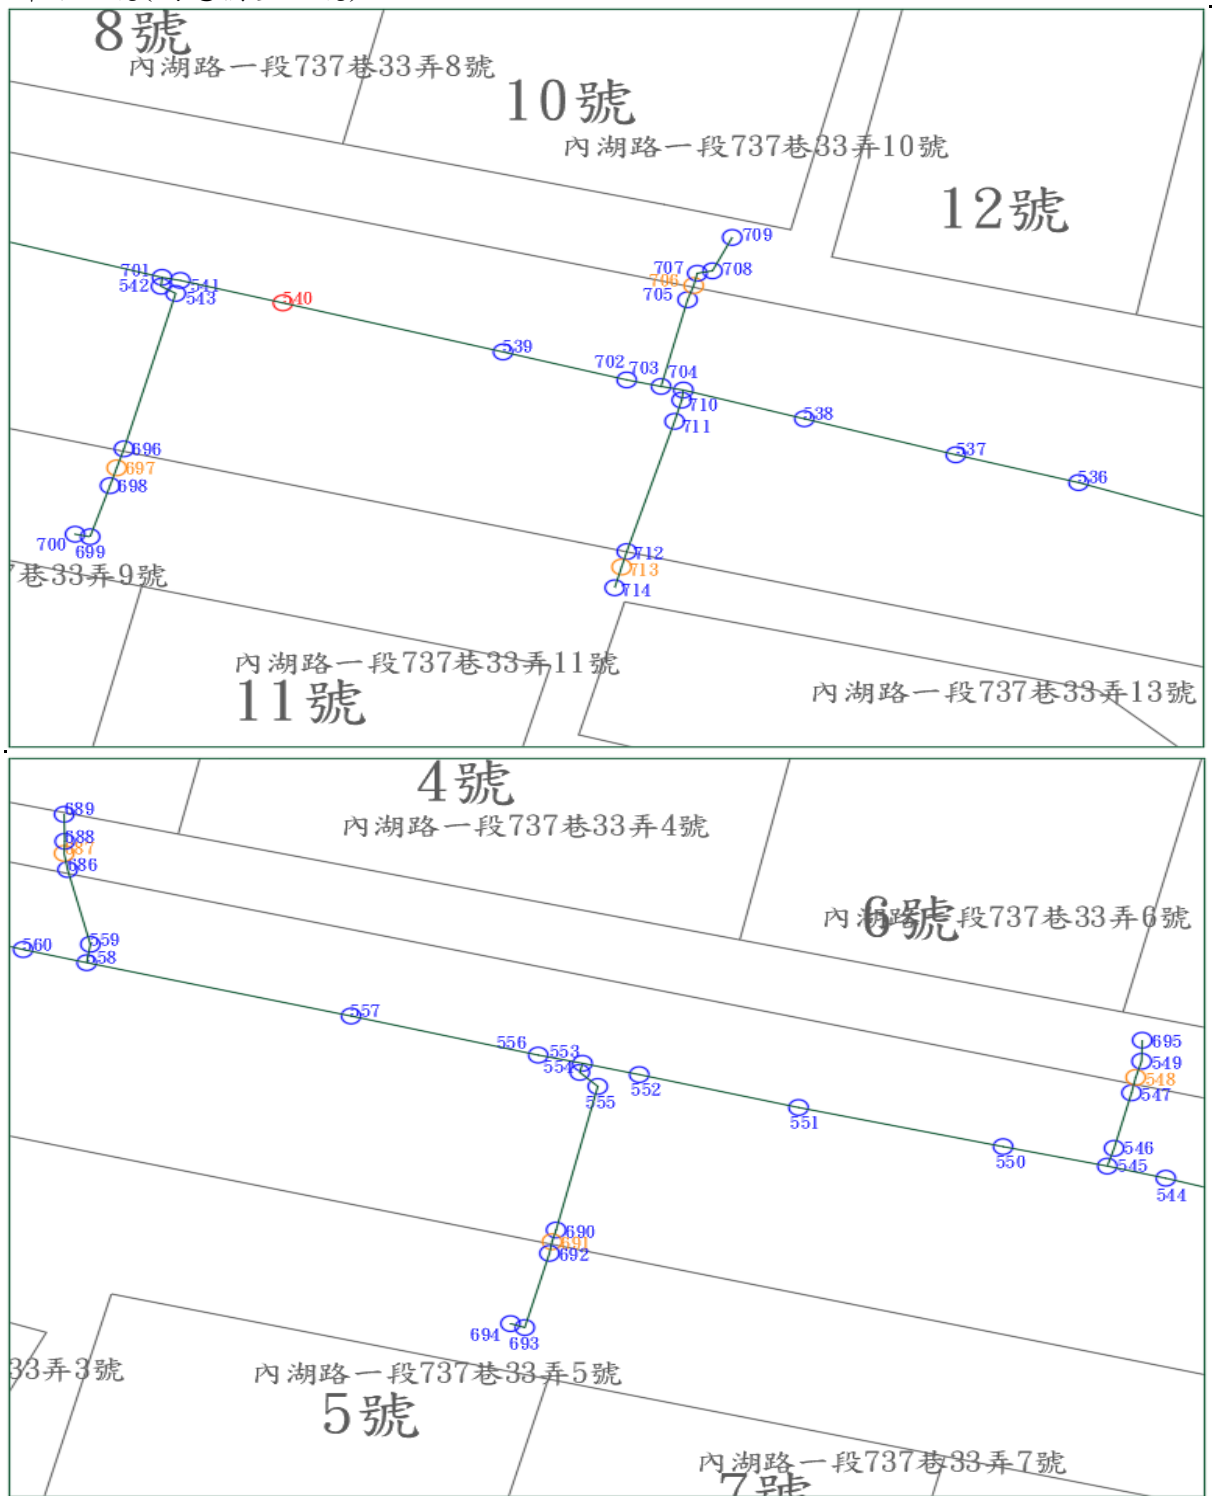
8號
內湖路一段737巷33弄8號
10號
內湖路一段737巷33弄10號
12號
709
707
706
708
705
701
542
541
543
540
539
702
703
704
710
711
538
537
536
696
697
698
700
699
巷33弄9號
712
713
714
內湖路一段737巷33弄11號
11號
內湖路一段737巷33弄13號

4號
內湖路一段737巷33弄4號
689
688
687
686
內湖路一段737巷33弄6號
6號
560
559
558
557
556
553
554
555
552
551
550
695
549
548
547
546
545
544
690
691
692
694
693
33弄3號
內湖路一段737巷33弄5號
5號
內湖路一段737巷33弄7號
7號